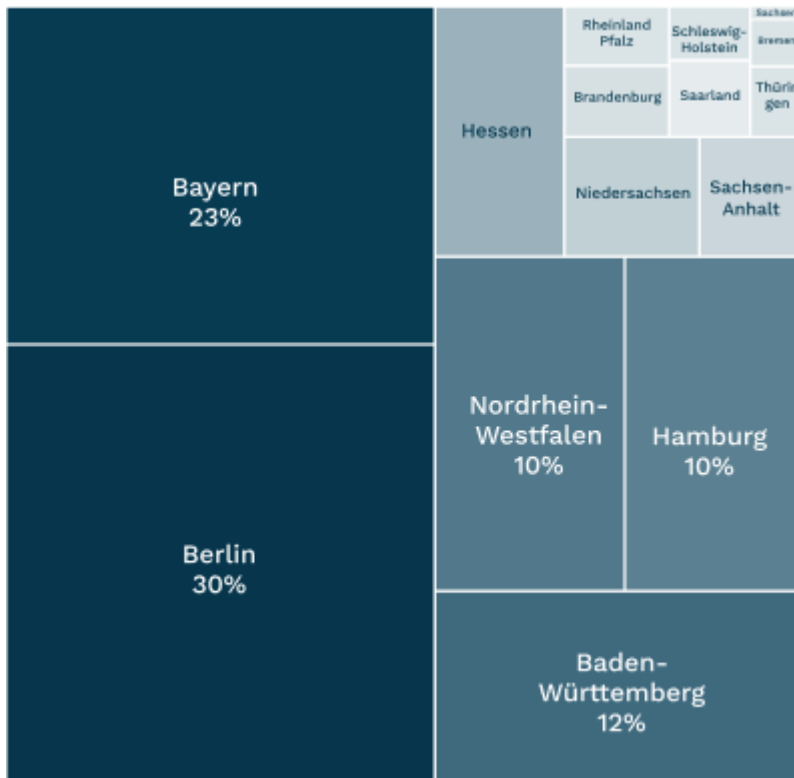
Bayern
23%

Berlin
30%

Hessen

Rheinland Pfalz

Schleswig-Holstein

Sachsen

Bremen

Brandenburg

Saarland

Thüringen

Niedersachsen

Sachsen-Anhalt

Nordrhein-Westfalen
10%

Hamburg
10%

Baden-Württemberg
12%